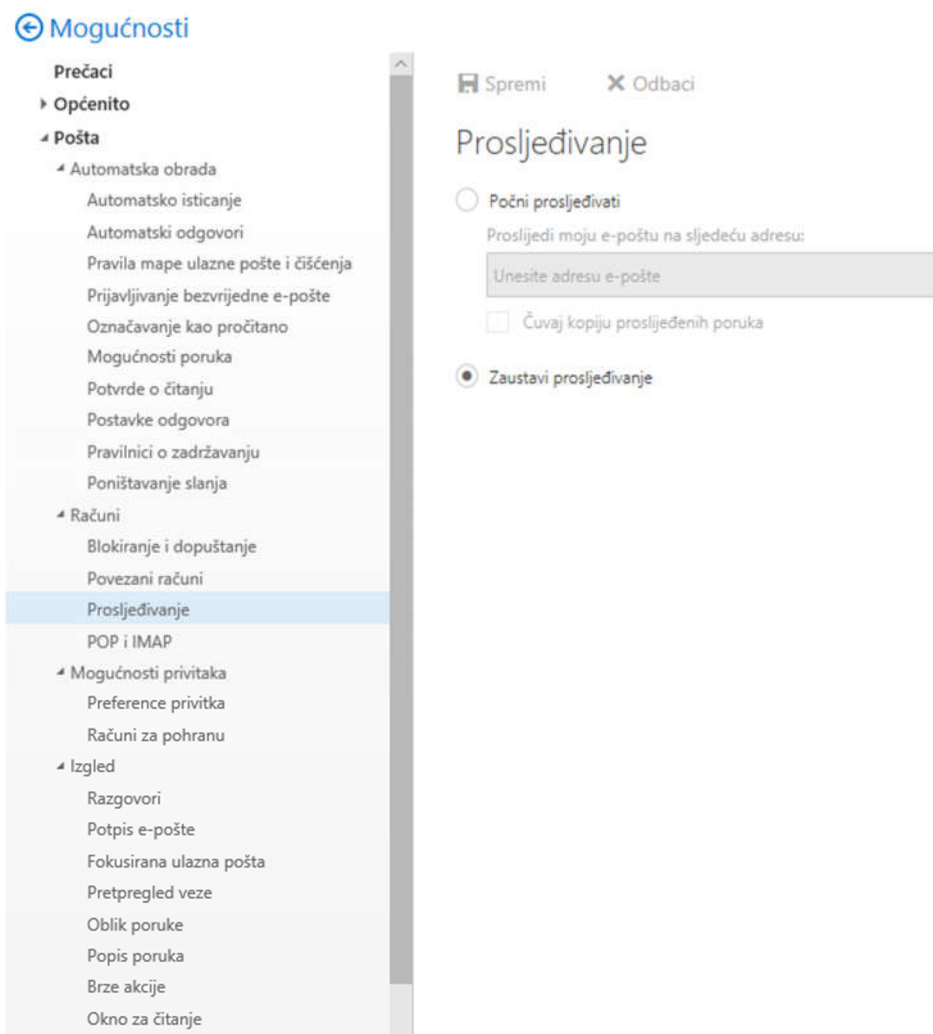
Mogućnosti

Prečaci
Općenito
Pošta
Automatska obrada
Automatsko isticanje
Automatski odgovori
Pravila mape ulazne pošte i čišćenja
Prijavljivanje bezvrijedne e-pošte
Označavanje kao pročitano
Mogućnosti poruka
Potvrde o čitanju
Postavke odgovora
Pravilnici o zadržavanju
Poništavanje slanja
Računi
Blokiranje i dopuštanje
Povezani računi
Prosljeđivanje
POP i IMAP
Mogućnosti privitaka
Preference privitka
Računi za pohranu
Izgled
Razgovori
Potpis e-pošte
Fokusirana ulazna pošta
Pretpregled veze
Oblik poruke
Popis poruka
Brze akcije
Okno za čitanje

Spremi
Odbaci

Prosljeđivanje

Počni prosljeđivati
Proslijedi moju e-poštu na sljedeću adresu:
Unesite adresu e-pošte
Čuvaj kopiju proslijeđenih poruka

Zaustavi prosljeđivanje